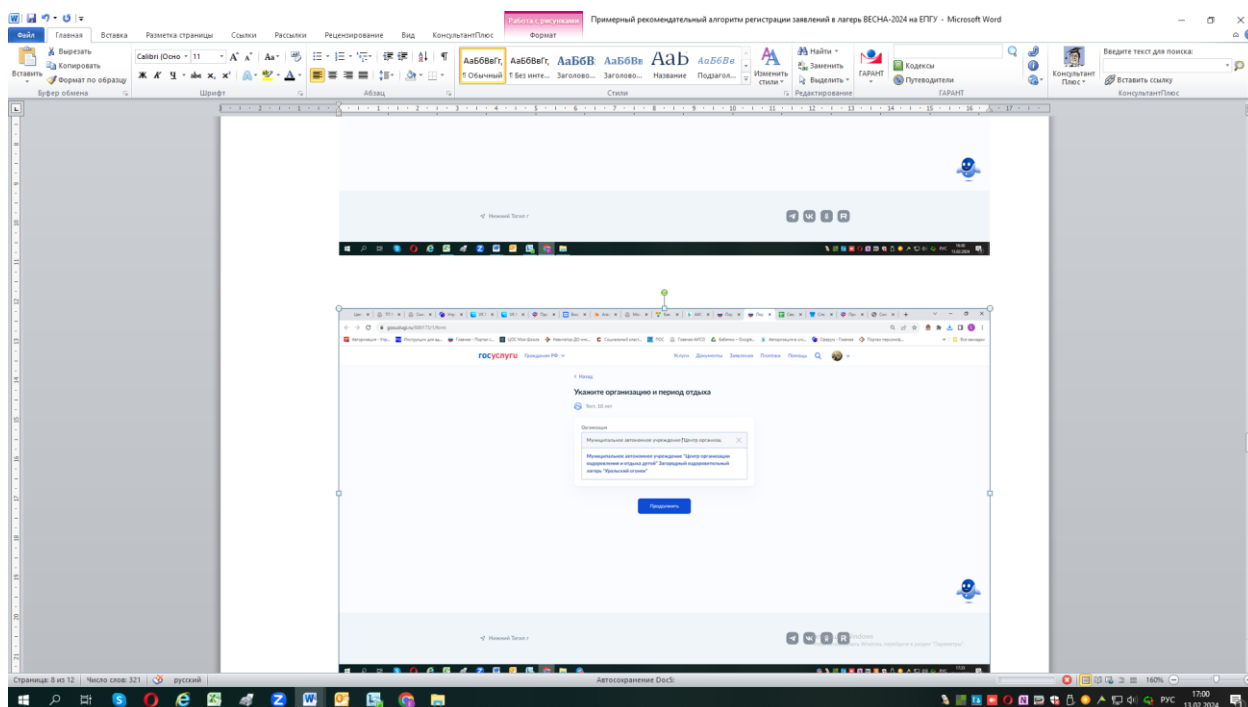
Работа с рисунками Примерный рекомендательный алгоритм регистрации заявлений в лагерь ВЕСНА-2024 на ЕПГУ - Microsoft Word

Файл Главная Вставка Разметка страницы Ссылки Рассылки Рецензирование Вид КонсультантПлюс Формат

Вырезать Копировать Вставить Формат по образцу Буфер обмена
Calibri (Осно 11 Шрифт
Абзац
АаБбВвГг, ¶ Обычный АаБбВвГг, ¶ Без инте... АаБбВ Заголово... АаБбВв Заголово... АаВ Название АаБбВв Подзагол... Изменить стили Стили
Найти Заменить Выделить Редактирование
ГАРАНТ Кодексы Путеводители ГАРАНТ
КонсультантПлюс Введите текст для поиска: Вставить ссылку КонсультантПлюс

Нижний Тагил г

Назад
Укажите организацию и период отдыха
Тест, 10 лет
Организация
Муниципальное автономное учреждение "Центр организац
Муниципальное автономное учреждение "Центр организации оздоровления и отдыха детей" Загородный оздоровительный лагерь "Уральский огонек"
Продолжить

госуслуги Гражданам РФ Услуги Документы Заявления Платежи Помощь

Нижний Тагил г

Страница: 8 из 12 Число слов: 321 русский Автосохранение DocS: 160%
РУС 17:00 13.02.2024